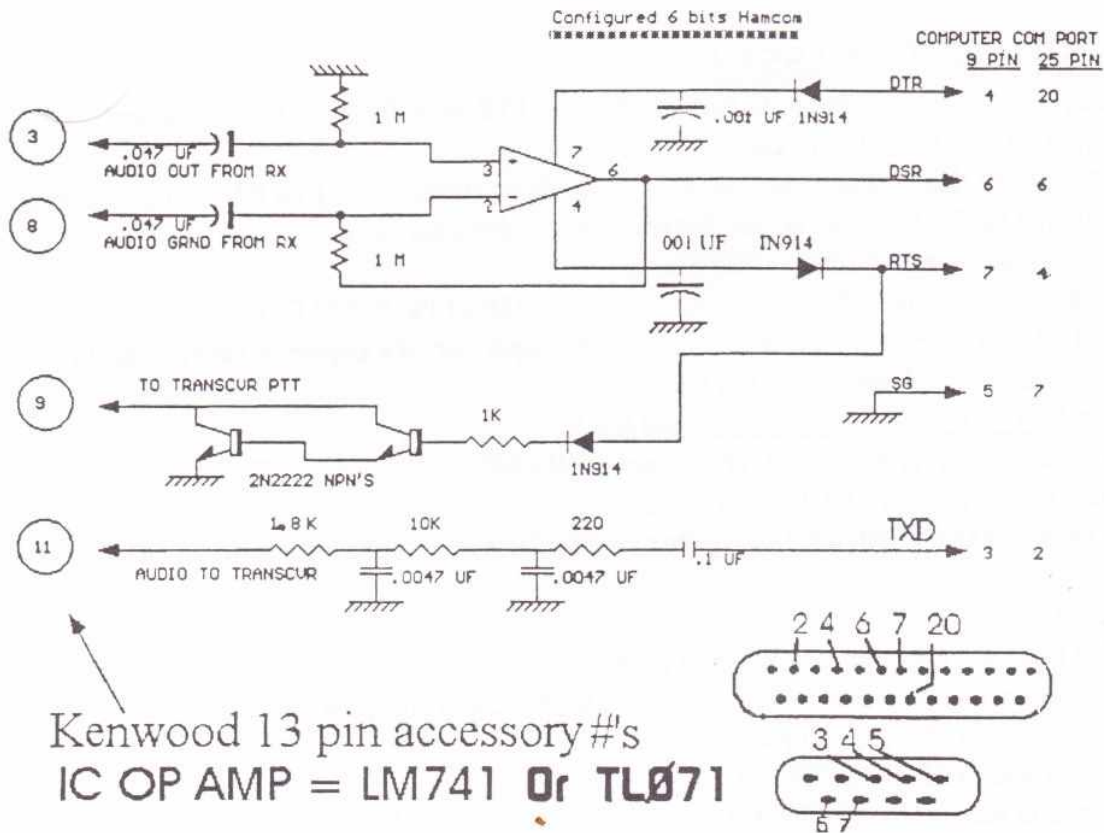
Configured 6 bits Hamcom

COMPUTER COM PORT
9 PIN 25 PIN

DTR 4 20

.001 UF 1N914

3
.047 UF
AUDIO OUT FROM RX

1 M

3 - 7 6
2 + 4

DSR 6 6

8
.047 UF
AUDIO GRND FROM RX

1 M

001 UF IN914

RTS 7 4

9
TO TRANSCVR PTT

1K

2N2222 NPN'S

1N914

SG 5 7

11
1.8 K 10K 220
AUDIO TO TRANSCVR
.0047 UF .0047 UF .1 UF

TXD 3 2

2 4 6 7 20

3 4 5
6 7

Kenwood 13 pin accessory #'s
IC OP AMP = LM741 Or TLØ71